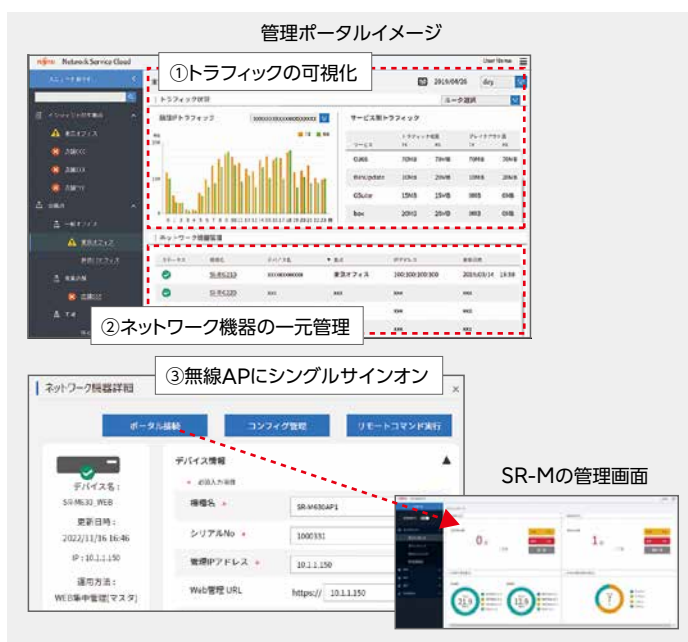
管理ポータルイメージ

FUJITSU Network Service Cloud

User Name

①トラフィックの可視化

2019/04/26 day

トラフィック状況

回線トラフィック

サービス別トラフィック

| サービス | トラフィック送信 | | トラフィック受信 | |
|---|---|---|---|---|
| O365 | 70MB | 70MB | 70MB | 70MB |
| Windowsupdate | 20MB | 20MB | 20MB | 20MB |
| GSuite | 15MB | 15MB | 0MB | 0MB |
| box | 20MB | 20MB | 0MB | 0MB |

ネットワーク機器管理

SR-M6220 東京オフィス 192.168.100.100 2019/03/14 13:59

SR-M6220

②ネットワーク機器の一元管理

ネットワーク機器詳細

③無線APにシングルサインオン

ポータル接続

コンフィグ管理

リモートコマンド実行

デバイス名：
SR-M630_WEB
更新日時：
2022/11/16 16:46
IP：10.1.1.150
運用方法：
WEB集中管理[マスタ]

デバイス情報

必須入力項目

機種名 SR-M630AP1

シリアルNo 1000331

管理IPアドレス 10.1.1.150

Web管理 URL https:// 10.1.1.150

SR-Mの管理画面